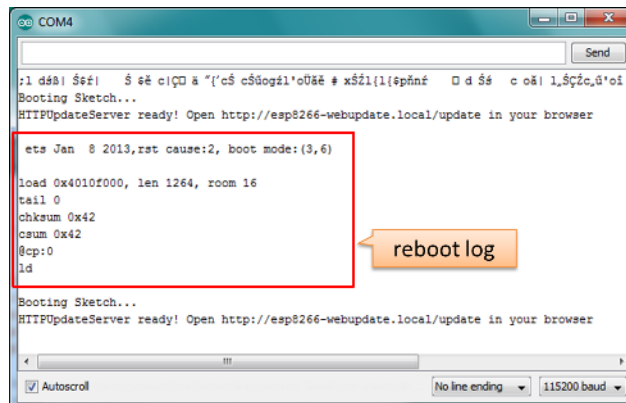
COM4

Send

;l dăß| Ş¢r|    Ş ¢ě c|ÇO ä "{'cŞ cŞůog¢l'oŬšě # xŞŹl{l{¢pňnŕ    d Şś   c oă| l„ŞÇŹc„ű'oî
Booting Sketch...
HTTPUpdateServer ready! Open http://esp8266-webupdate.local/update in your browser

ets Jan  8 2013,rst cause:2, boot mode:(3,6)

load 0x4010f000, len 1264, room 16
tail 0
chksum 0x42
csum 0x42
@cp:0
ld

reboot log

Booting Sketch...
HTTPUpdateServer ready! Open http://esp8266-webupdate.local/update in your browser

Autoscroll

No line ending

115200 baud